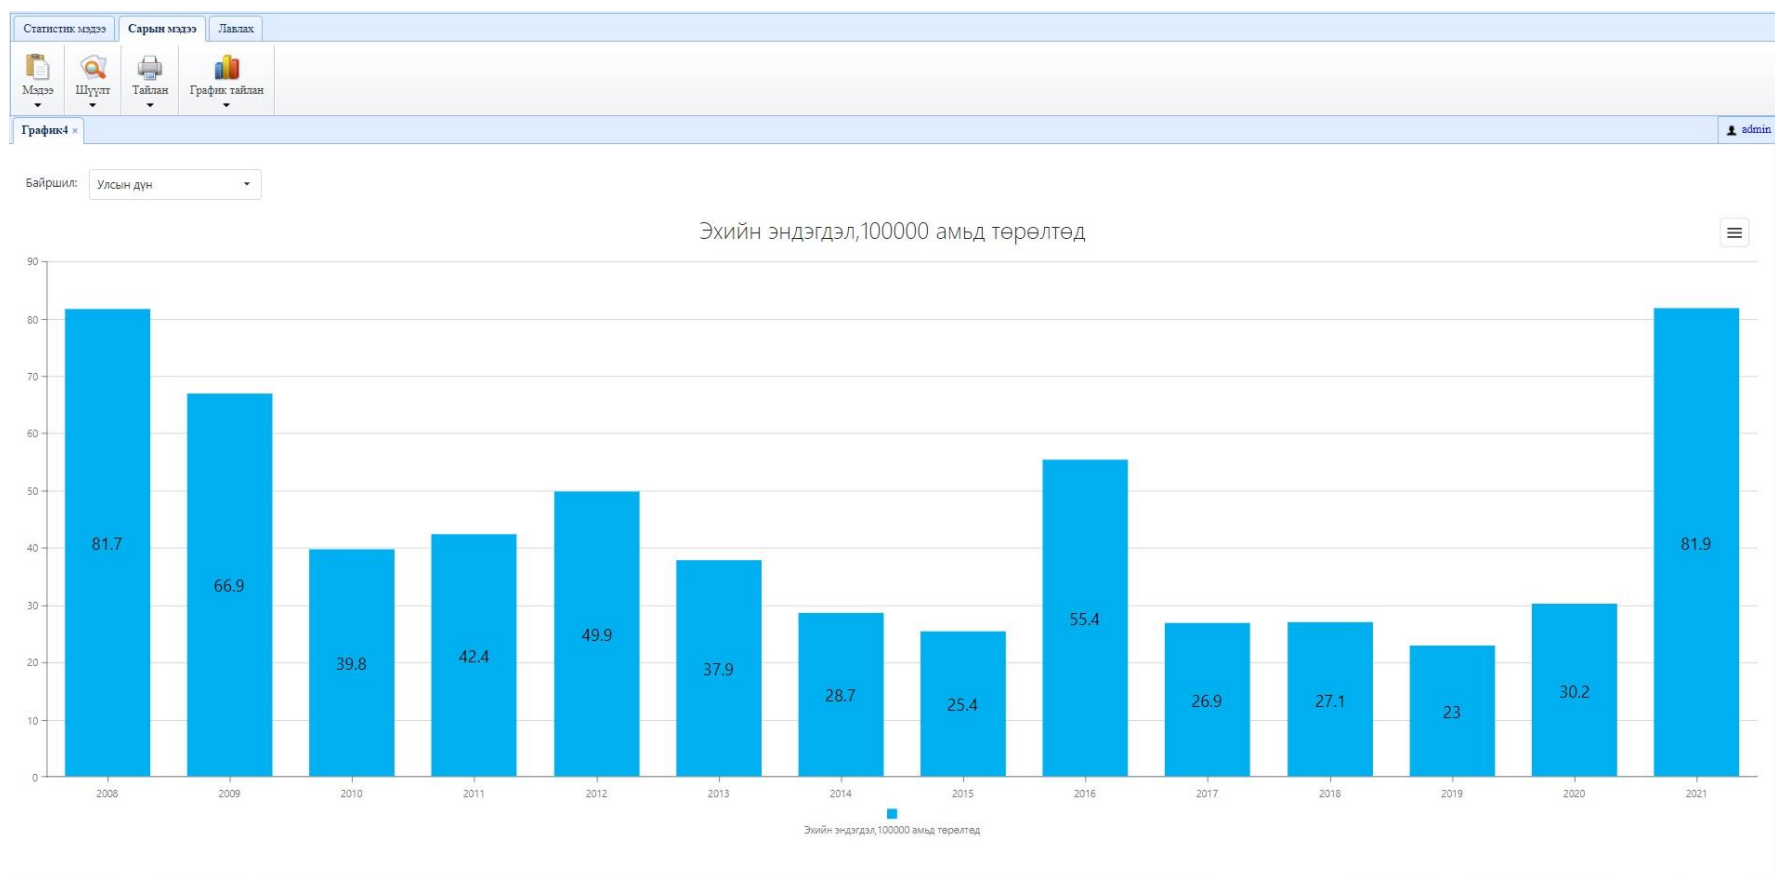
Статистик мэдээ | Сарын мэдээ | Лавлах

Мэдээ | Шүүлт | Тайлан | График тайлан

График4 ×

admin

Байршил: Улсын дүн

Эхийн эндэгдэл,100000 амьд төрөлтөд

90
80
70
60
50
40
30
20
10
0

81.7
66.9
39.8
42.4
49.9
37.9
28.7
25.4
55.4
26.9
27.1
23
30.2
81.9

2008 2009 2010 2011 2012 2013 2014 2015 2016 2017 2018 2019 2020 2021

Эхийн эндэгдэл,100000 амьд төрөлтөд